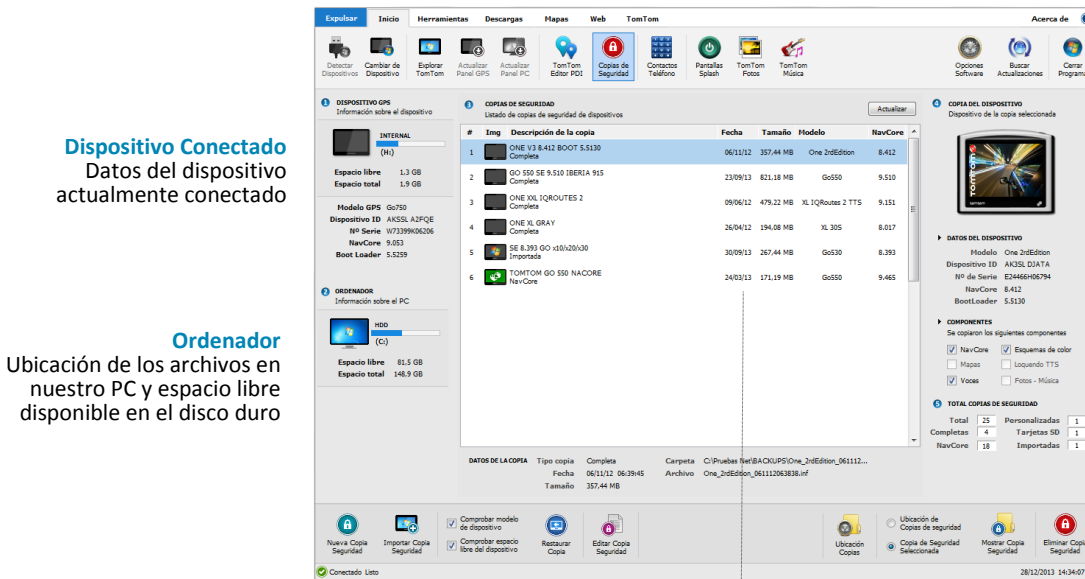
Dispositivo Conectado
Datos del dispositivo actualmente conectado

Ordenador
Ubicación de los archivos en nuestro PC y espacio libre disponible en el disco duro

Expulsar | Inicio | Herramientas | Descargas | Mapas | Web | TomTom | Acerca de

Detectar Dispositivos | Cambiar de Dispositivo | Explorar TomTom | Actualizar Panel GPS | Actualizar Panel PC | TomTom Editor PDI | Copias de Seguridad | Contactos Teléfono | Pantallas Splash | TomTom Fotos | TomTom Música | Opciones Software | Buscar Actualizaciones | Cerrar Programa

1 DISPOSITIVO GPS
Información sobre el dispositivo
INTERNAL
(H:)
Espacio libre 1,3 GB
Espacio total 1,9 GB
Modelo GPS Go750
Dispositivo ID AK5SL A2FQE
Nº Serie W73399K06206
NavCore 9.053
Boot Loader 5.5259

2 ORDENADOR
Información sobre el PC
HDD
(C:)
Espacio libre 81,5 GB
Espacio total 148,9 GB

3 COPIAS DE SEGURIDAD
Listado de copias de seguridad de dispositivos
Actualizar

| # | Img | Descripción de la copia | Fecha | Tamaño | Modelo | NavCore |
|---|---|---|---|---|---|---|
| 1 | | ONE V3 8.412 BOOT 5.5130 Completa | 06/11/12 | 357,44 MB | One 2rdEdition | 8.412 |
| 2 | | GO 550 SE 9.510 IBERIA 915 Completa | 23/09/13 | 821,18 MB | Go550 | 9.510 |
| 3 | | ONE XXL IQROUTES 2 Completa | 09/06/12 | 479,22 MB | XL IQRoutes 2 TTS | 9.151 |
| 4 | | ONE XL GRAY Completa | 26/04/12 | 194,08 MB | XL 30S | 8.017 |
| 5 | | SE 8.393 GO x10/x20/x30 Importada | 30/09/13 | 267,44 MB | Go530 | 8.393 |
| 6 | | TOMTOM GO 550 NACORE NavCore | 24/03/13 | 171,19 MB | Go550 | 9.465 |

DATOS DE LA COPIA
Tipo copia Completa
Fecha 06/11/12 06:39:45
Tamaño 357,44 MB
Carpeta C:\Pruebas Net\BACKUPS\One_2rdEdition_061112...
Archivo One_2rdEdition_061112063838.inf

4 COPIA DEL DISPOSITIVO
Dispositivo de la copia seleccionada
tomtom
DATOS DEL DISPOSITIVO
Modelo One 2rdEdition
Dispositivo ID AK3SL DJATA
Nº de Serie E24466H06794
NavCore 8.412
BootLoader 5.5130
COMPONENTES
Se copiaron los siguientes componentes
NavCore | Esquemas de color
Mapas | Loquendo TTS
Voces | Fotos - Música
5 TOTAL COPIAS DE SEGURIDAD
Total 25 | Personalizadas 1
Completas 4 | Tarjetas SD 1
NavCore 18 | Importadas 1

Nueva Copia Seguridad | Importar Copia Seguridad | Comprobar modelo de dispositivo | Comprobar espacio libre del dispositivo | Restaurar Copia | Editar Copia Seguridad | Ubicación Copias | Ubicación de Copias de seguridad | Copia de Seguridad Seleccionada | Mostrar Copia Seguridad | Eliminar Copia Seguridad

Conectado Listo
28/12/2013 14:34:07